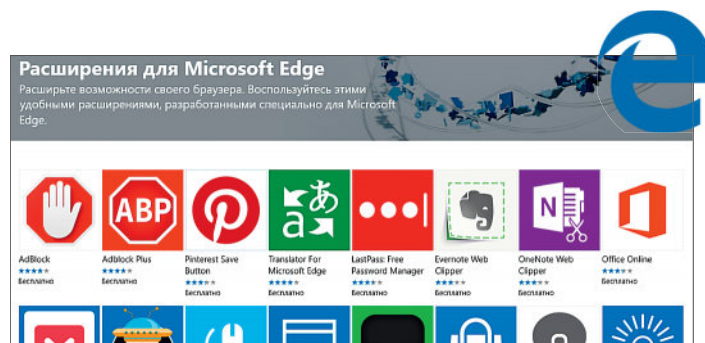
Расширения для Microsoft Edge

Расширьте возможности своего браузера. Воспользуйтесь этими удобными расширениями, разработанными специально для Microsoft Edge.

ABP

AdBlock
Бесплатно

Adblock Plus
Бесплатно

Pinterest Save Button
Бесплатно

Translator For Microsoft Edge
Бесплатно

LastPass: Free Password Manager
Бесплатно

Evernote Web Clipper
Бесплатно

OneNote Web Clipper
Бесплатно

Office Online
Бесплатно